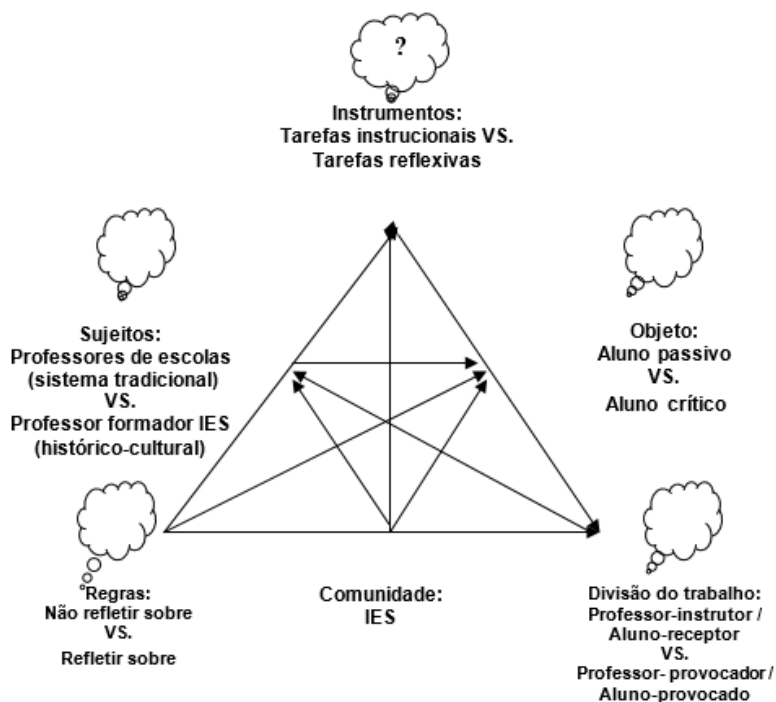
?

Instrumentos:
Tarefas instrucionais VS.
Tarefas reflexivas

Sujeitos:
Professores de escolas
(sistema tradicional)
VS.
Professor formador IES
(histórico-cultural)

Objeto:
Aluno passivo
VS.
Aluno crítico

Regras:
Não refletir sobre
VS.
Refletir sobre

Comunidade:
IES

Divisão do trabalho:
Professor-instrutor /
Aluno-receptor
VS.
Professor- provocador /
Aluno-provocado